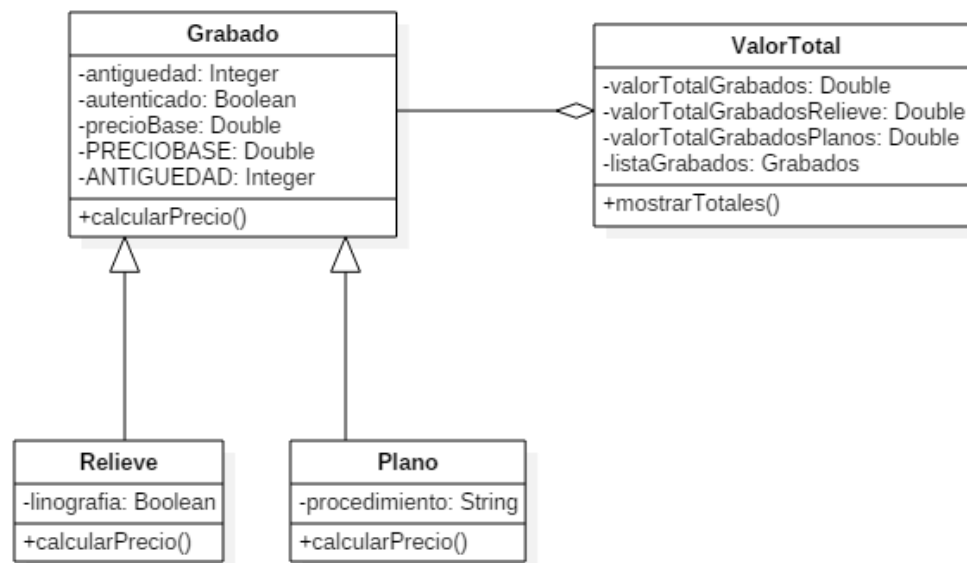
Grabado
-antiguedad: Integer
-autenticado: Boolean
-precioBase: Double
-PRECIOBASE: Double
-ANTIGUEDAD: Integer
+calcularPrecio()

ValorTotal
-valorTotalGrabados: Double
-valorTotalGrabadosRelieve: Double
-valorTotalGrabadosPlanos: Double
-listaGrabados: Grabados
+mostrarTotales()

Relieve
-linografia: Boolean
+calcularPrecio()

Plano
-procedimiento: String
+calcularPrecio()